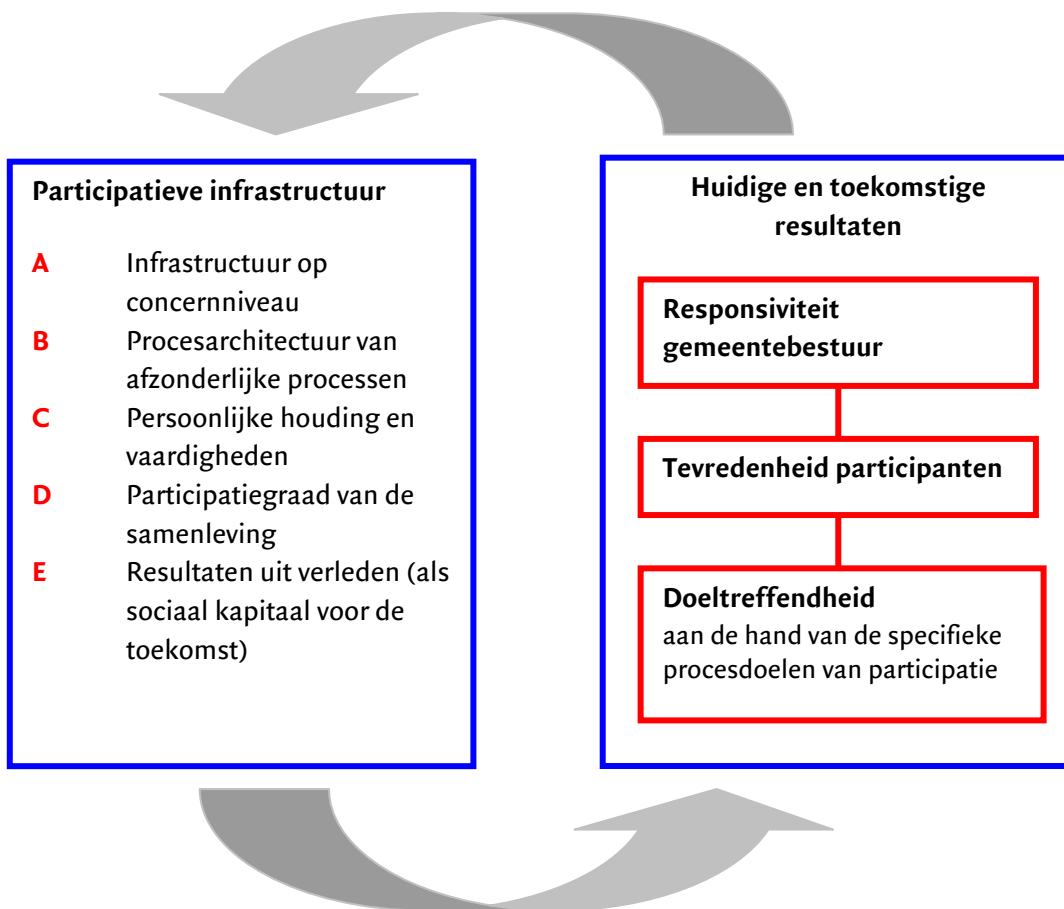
Participatieve infrastructuur

A Infrastructuur op concernniveau
B Procesarchitectuur van afzonderlijke processen
C Persoonlijke houding en vaardigheden
D Participatiegraad van de samenleving
E Resultaten uit verleden (als sociaal kapitaal voor de toekomst)

Huidige en toekomstige resultaten

Responsiviteit gemeentebestuur

Tevredenheid participanten

Doeltreffendheid
aan de hand van de specifieke procesdoelen van participatie